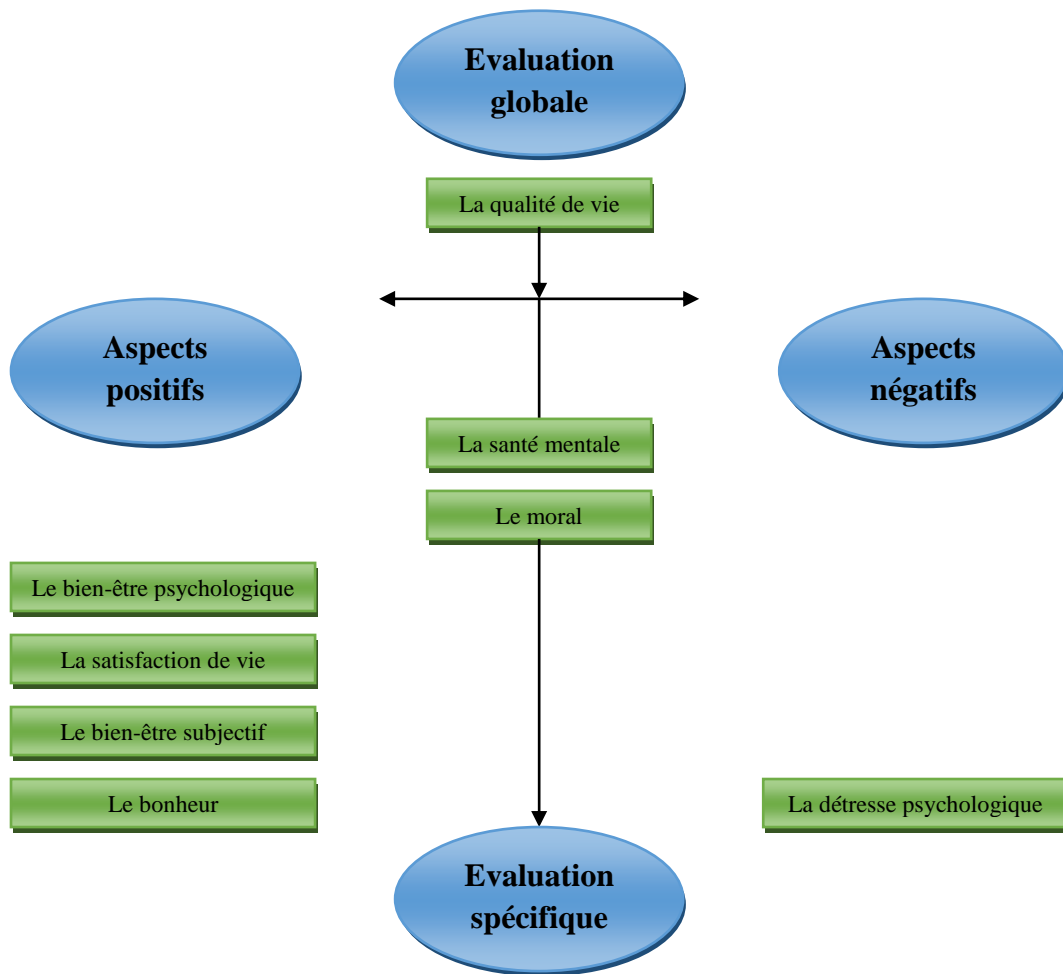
Evaluation globale

La qualité de vie

Aspects positifs

Aspects négatifs

La santé mentale

Le moral

Le bien-être psychologique

La satisfaction de vie

Le bien-être subjectif

Le bonheur

La détresse psychologique

Evaluation spécifique